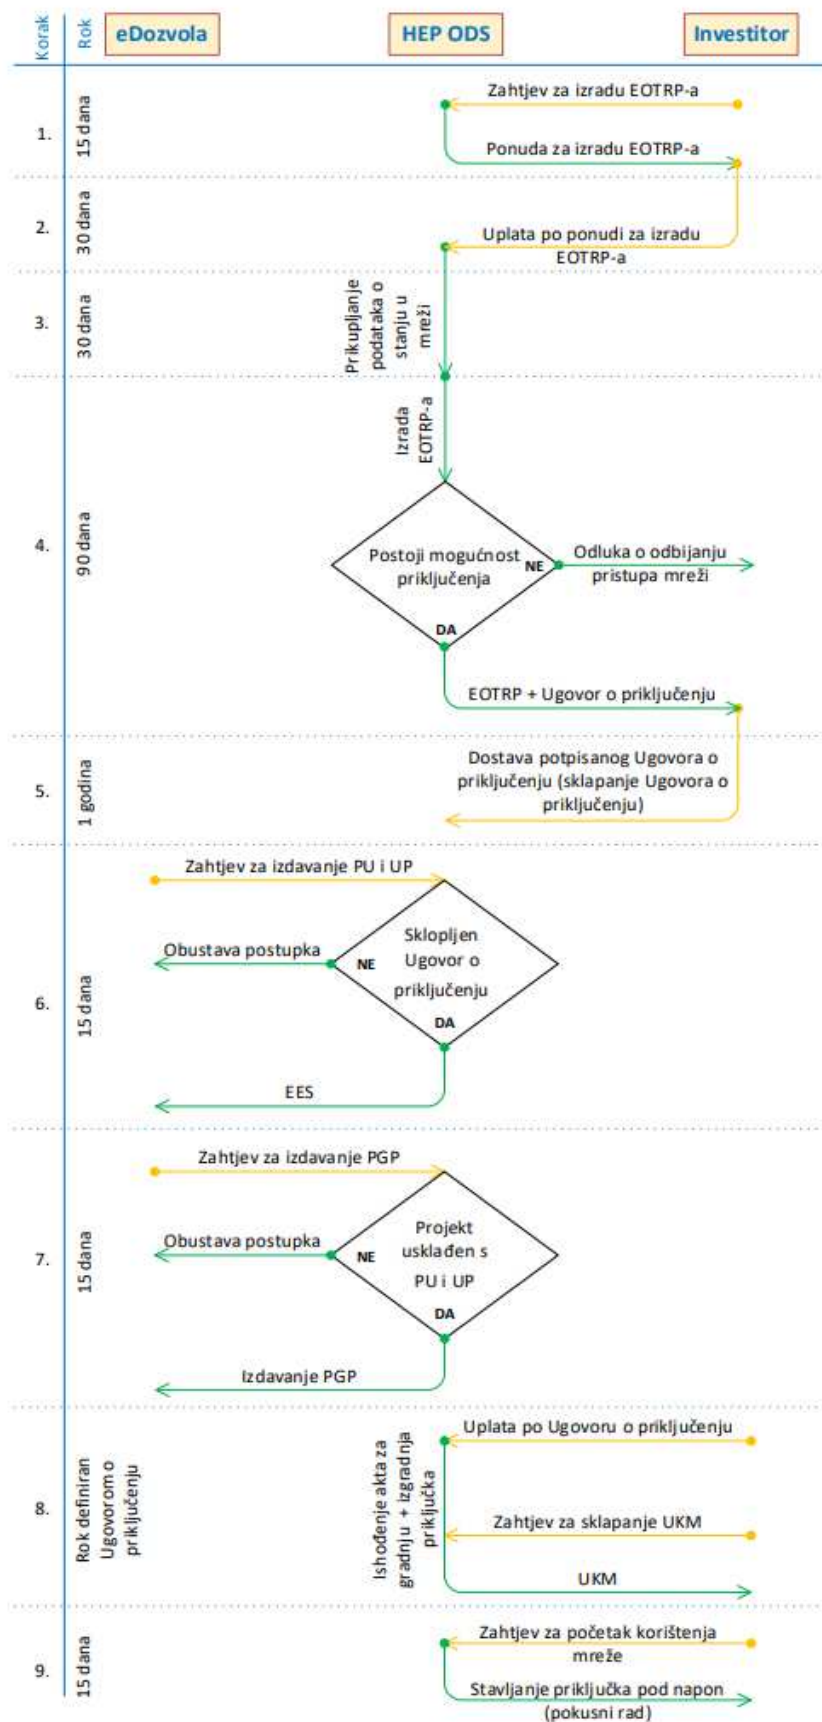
Korak
Rok
eDozvola
HEP ODS
Investitor

1.
15 dana
Zahtjev za izradu EOTRP-a
Ponuda za izradu EOTRP-a

2.
30 dana
Uplata po ponudi za izradu EOTRP-a

3.
30 dana
Prikupljanje podataka o stanju u mreži

4.
90 dana
Izrada EOTRP-a
Postoji mogućnost priključenja
NE
Odluka o odbijanju pristupa mreži
DA
EOTRP + Ugovor o priključenju

5.
1 godina
Dostava potpisanog Ugovora o priključenju (sklapanje Ugovora o priključenju)

6.
15 dana
Zahtjev za izdavanje PU i UP
Obustava postupka
NE
Sklopljen Ugovor o priključenju
DA
EES

7.
15 dana
Zahtjev za izdavanje PGP
Obustava postupka
NE
Projekt usklađen s PU i UP
DA
Izdavanje PGP

8.
Rok definiran Ugovorom o priključenju
Ishođenje akta za gradnju + izgradnja priključka
Uplata po Ugovoru o priključenju
Zahtjev za sklapanje UKM
UKM

9.
15 dana
Zahtjev za početak korištenja mreže
Stavljanje priključka pod napon (pokusni rad)